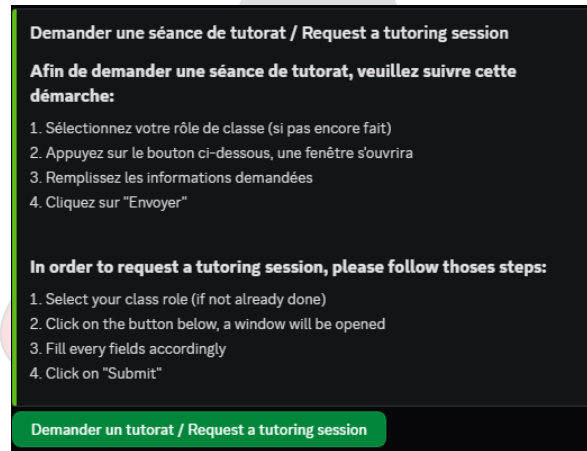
Demander une séance de tutorat / Request a tutoring session

Afin de demander une séance de tutorat, veuillez suivre cette démarche:

1. Sélectionnez votre rôle de classe (si pas encore fait)
2. Appuyez sur le bouton ci-dessous, une fenêtre s'ouvrira
3. Remplissez les informations demandées
4. Cliquez sur "Envoyer"

In order to request a tutoring session, please follow thoses steps:

1. Select your class role (if not already done)
2. Click on the button below, a window will be opened
3. Fill every fields accordingly
4. Click on "Submit"

Demander un tutorat / Request a tutoring session